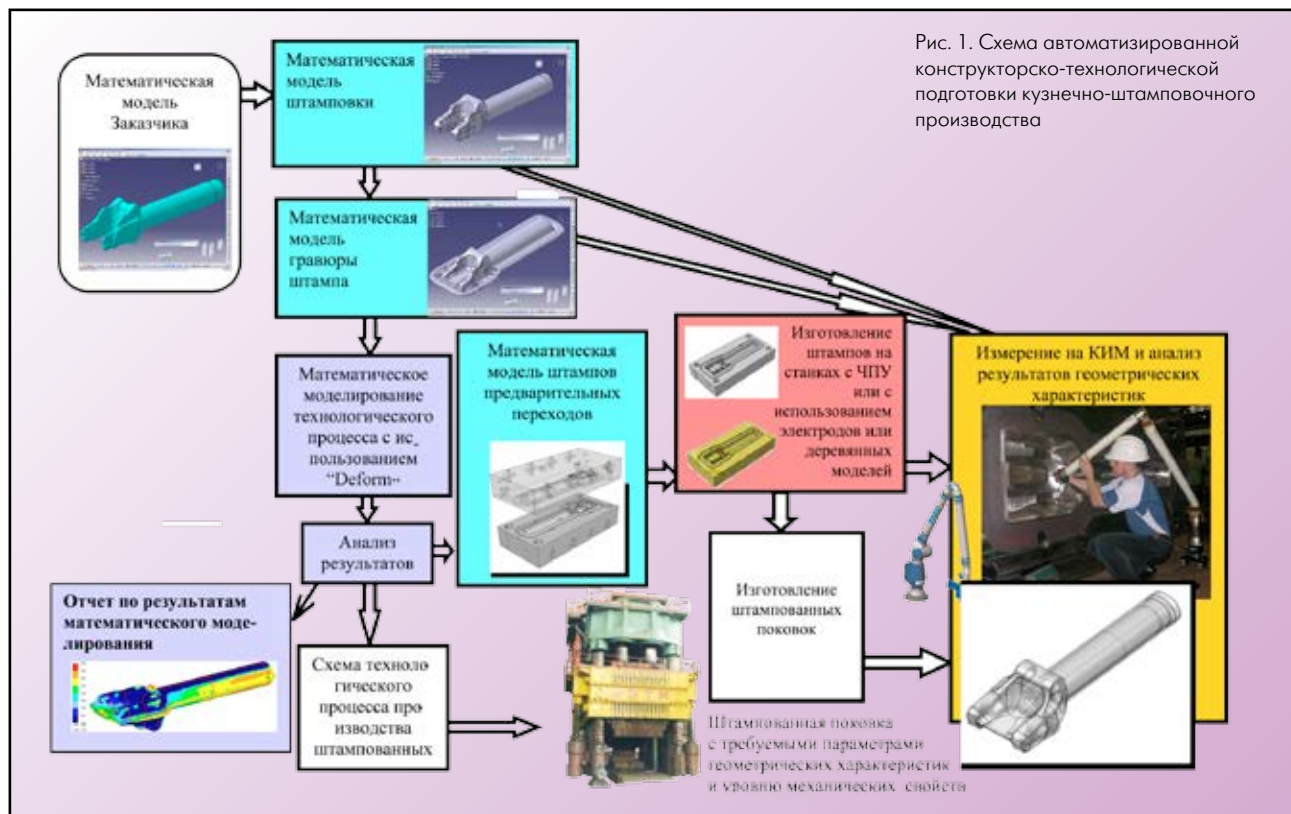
Рис. 1. Схема автоматизированной конструкторско-технологической подготовки кузнечно-штамповочного производства

Математическая модель Заказчика

Математическая модель штамповки

Математическая модель гравюры штампа

Математическое моделирование технологического процесса с ис-пользованием "Deform"

Анализ результатов

Отчет по результатам математического моде-лирования

Схема техноло гического процесса про изводства штампованных

Математическая модель штампов предварительных переходов

Изготовление штампов на станках с ЧПУ или с использованием электродов или деревянных моделей

Изготовление штампованных поковок

Измерение на КИМ и анализ результатов геометрических характеристик

Штампованная поковка с требуемыми параметрами геометрических характеристик и уровню механических свойств